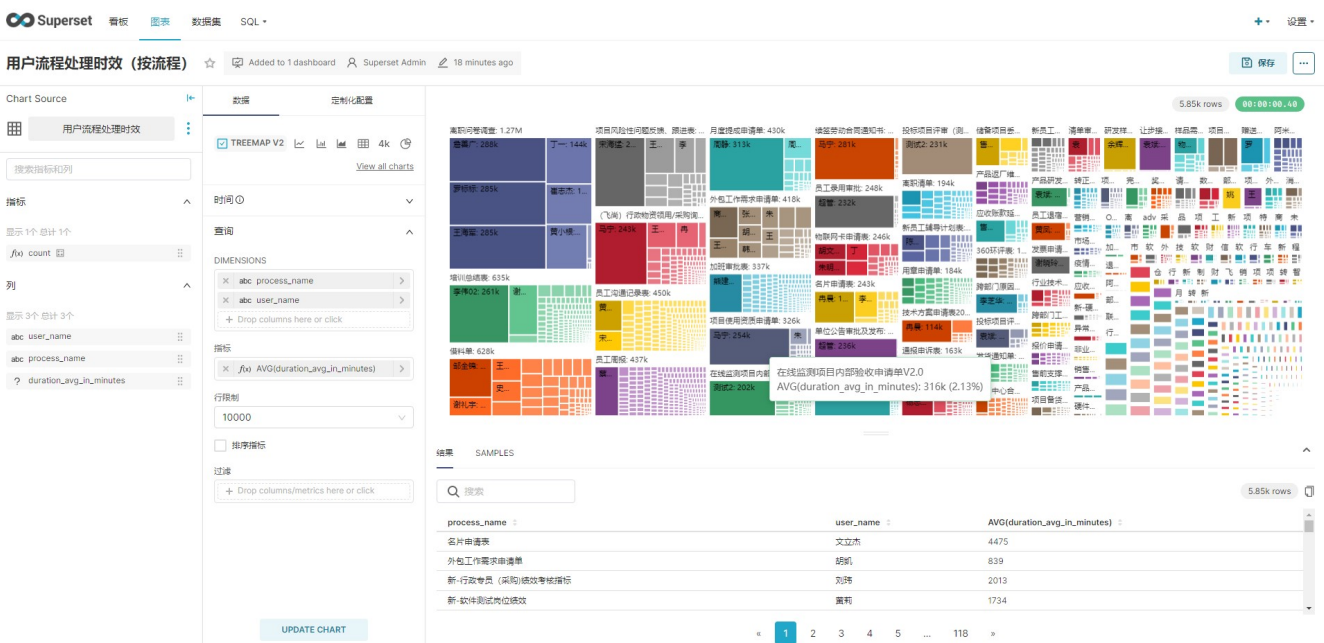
Superset 看板 图表 数据集 SQL

+ 设置

用户流程处理时效（按流程） Added to 1 dashboard Superset Admin 18 minutes ago

保存

Chart Source

用户流程处理时效

搜索指标和列

指标

显示 1个 总计 1个

count

列

显示 3个 总计 3个

abc user_name

abc process_name

? duration_avg_in_minutes

数据 定制化配置

TREEMAP V2 4k

View all charts

时间

查询

DIMENSIONS

abc process_name

abc user_name

+ Drop columns here or click

指标

AVG(duration_avg_in_minutes)

行限制

10000

排序指标

过滤

+ Drop columns/metrics here or click

UPDATE CHART

5.85k rows 00:00:00.40

离职问卷调查: 1.27M

培训总结表: 635k

编辑单: 628k

项目风险性问题反馈、跟进表: ...

(飞阁) 行政物资领用/采购审...

员工沟通记录表: 450k

员工周报: 437k

月度提成申请单: 430k

外包工作需求申请单: 418k

加班审批表: 337k

项目使用资质申请单: 326k

在线监测项目内部...

绩签劳动合同通知书: ...

员工录用审批: 248k

物资采购申请表: 246k

名片申请表: 243k

单位公告审批及发布: ...

投标项目评审（测...

测试2: 231k

离职申请: 194k

新员工辅导计划表...

技术方案申请表20...

用章申请单: 184k

通报申诉表: 163k

储备项目登...

产品选厂维...

应收款账延...

360环评表: 1...

降部门原因...

投标项目评...

项目备货...

新员工...

员工退保...

发票申请...

行业技术...

降部门工...

报价申请...

在线监测项目内部验收申请单V2.0

AVG(duration_avg_in_minutes): 316k (2.13%)

结果 SAMPLES

搜索

5.85k rows

| process_name | user_name | AVG(duration_avg_in_minutes) |
|---|---|---|
| 名片申请表 | 文立杰 | 4475 |
| 外包工作需求申请单 | 胡凯 | 839 |
| 新-行政专员（采购)绩效考核指标 | 刘玮 | 2013 |
| 新-软件测试岗位绩效 | 董莉 | 1734 |

« 1 2 3 4 5 ... 118 »